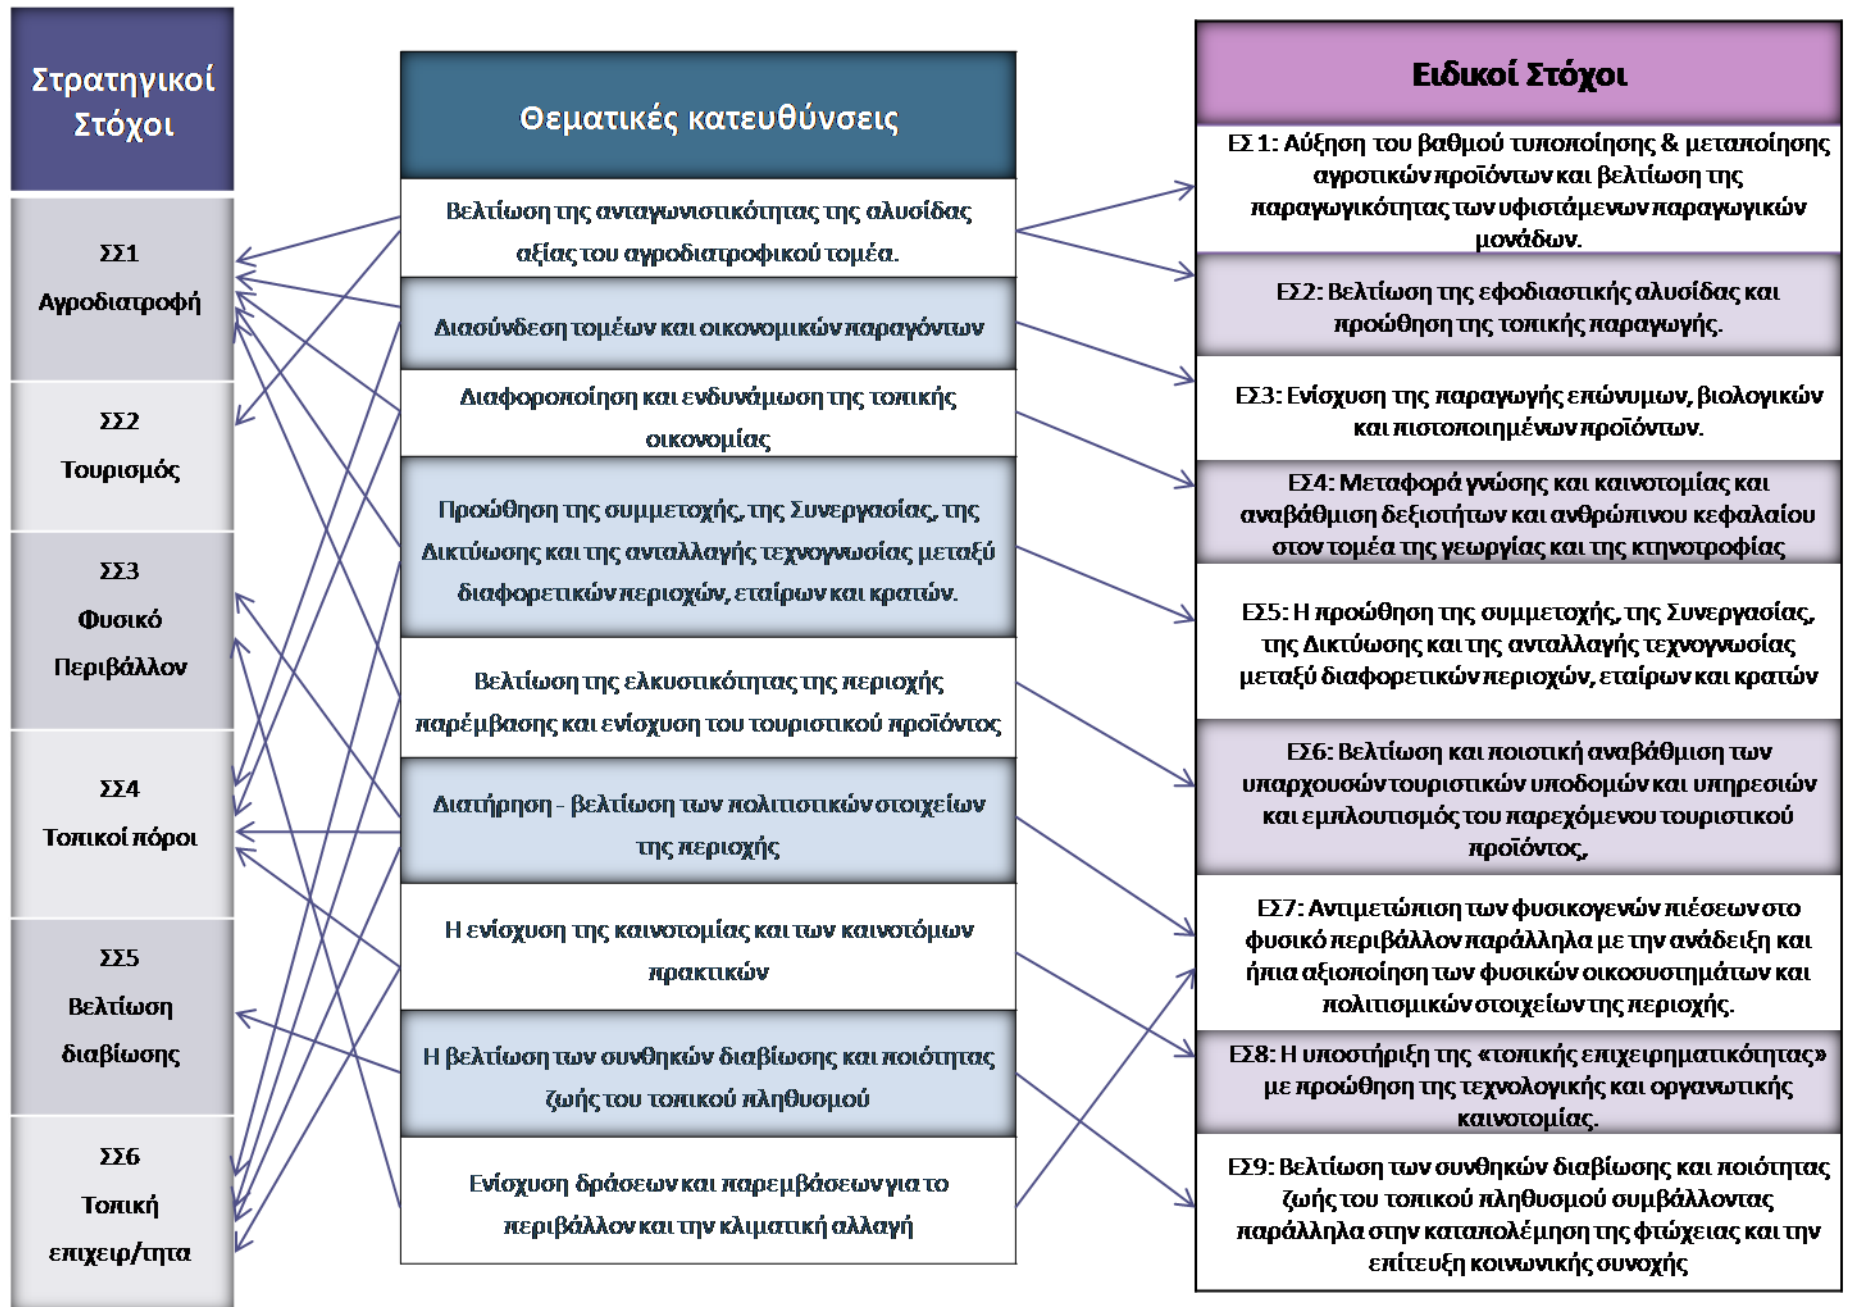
Στρατηγικοί Στόχοι

ΣΣ1
Αγροδιατροφή

ΣΣ2
Τουρισμός

ΣΣ3
Φυσικό Περιβάλλον

ΣΣ4
Τοπικοί πόροι

ΣΣ5
Βελτίωση διαβίωσης

ΣΣ6
Τοπική επιχειρ/τητα

Θεματικές κατευθύνσεις

Βελτίωση της ανταγωνιστικότητας της αλυσίδας αξίας του αγροδιατροφικού τομέα.

Διασύνδεση τομέων και οικονομικών παραγόντων

Διαφοροποίηση και ενδυνάμωση της τοπικής οικονομίας

Προώθηση της συμμετοχής, της Συνεργασίας, της Δικτύωσης και της ανταλλαγής τεχνογνωσίας μεταξύ διαφορετικών περιοχών, εταίρων και κρατών.

Βελτίωση της ελκυστικότητας της περιοχής παρέμβασης και ενίσχυση του τουριστικού προϊόντος

Διατήρηση - βελτίωση των πολιτιστικών στοιχείων της περιοχής

Η ενίσχυση της καινοτομίας και των καινοτόμων πρακτικών

Η βελτίωση των συνθηκών διαβίωσης και ποιότητας ζωής του τοπικού πληθυσμού

Ενίσχυση δράσεων και παρεμβάσεων για το περιβάλλον και την κλιματική αλλαγή

Ειδικοί Στόχοι

ΕΣ1: Αύξηση του βαθμού τυποποίησης & μεταποίησης αγροτικών προϊόντων και βελτίωση της παραγωγικότητας των υφιστάμενων παραγωγικών μονάδων.

ΕΣ2: Βελτίωση της εφοδιαστικής αλυσίδας και προώθηση της τοπικής παραγωγής.

ΕΣ3: Ενίσχυση της παραγωγής επώνυμων, βιολογικών και πιστοποιημένων προϊόντων.

ΕΣ4: Μεταφορά γνώσης και καινοτομίας και αναβάθμιση δεξιοτήτων και ανθρώπινου κεφαλαίου στον τομέα της γεωργίας και της κτηνοτροφίας

ΕΣ5: Η προώθηση της συμμετοχής, της Συνεργασίας, της Δικτύωσης και της ανταλλαγής τεχνογνωσίας μεταξύ διαφορετικών περιοχών, εταίρων και κρατών

ΕΣ6: Βελτίωση και ποιοτική αναβάθμιση των υπαρχουσών τουριστικών υποδομών και υπηρεσιών και εμπλουτισμός του παρεχόμενου τουριστικού προϊόντος,

ΕΣ7: Αντιμετώπιση των φυσικογενών πιέσεων στο φυσικό περιβάλλον παράλληλα με την ανάδειξη και ήπια αξιοποίηση των φυσικών οικοσυστημάτων και πολιτισμικών στοιχείων της περιοχής.

ΕΣ8: Η υποστήριξη της «τοπικής επιχειρηματικότητας» με προώθηση της τεχνολογικής και οργανωτικής καινοτομίας.

ΕΣ9: Βελτίωση των συνθηκών διαβίωσης και ποιότητας ζωής του τοπικού πληθυσμού συμβάλλοντας παράλληλα στην καταπολέμηση της φτώχειας και την επίτευξη κοινωνικής συνοχής